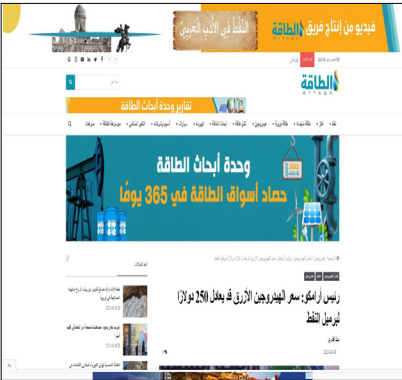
ميديو من إنتاج فريق الطاقة

الطاقة في الأدب العربي

الطاقة

تقارير وحدة أبحاث الطاقة

وحدة أبحاث الطاقة

حصاد أسواق الطاقة في 365 يومًا

رئيس أرامكو: سعر الهيدروجين الأزرق قد يعادل 250 دولارًا لبرميل النفط

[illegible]